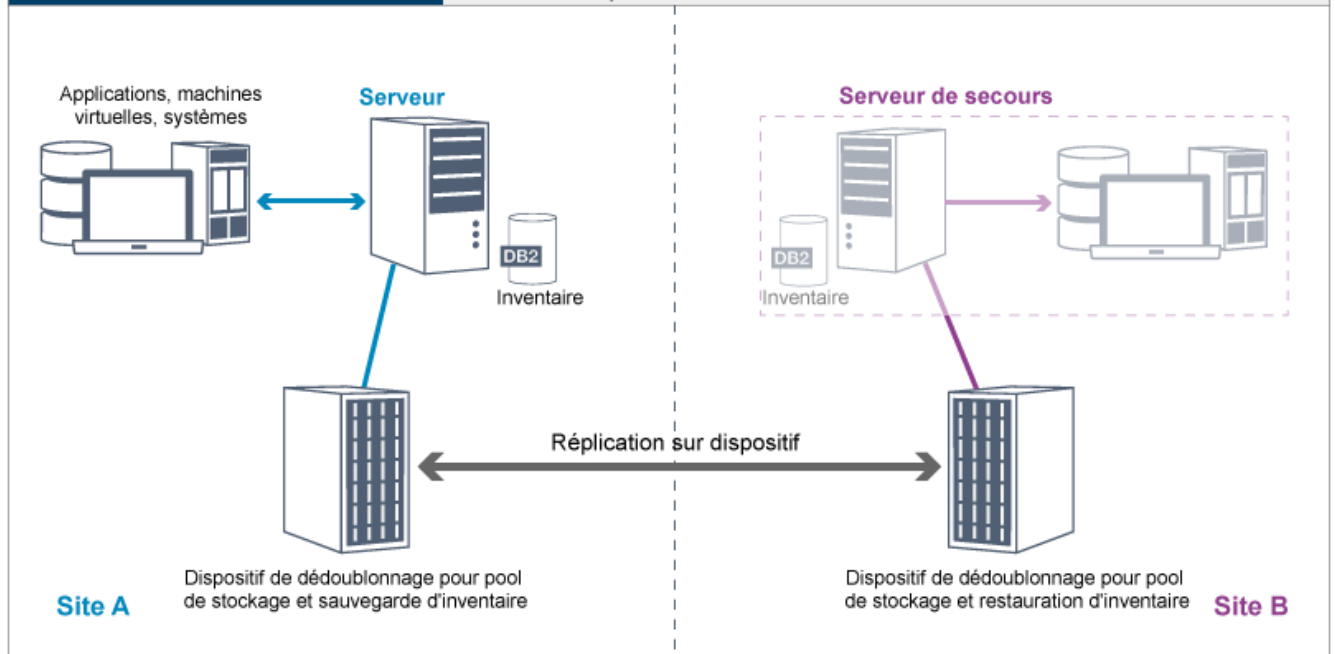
Applications, machines virtuelles, systèmes

Serveur

DB2
Inventaire

Serveur de secours

DB2
Inventaire

Réplication sur dispositif

Dispositif de dédoublonnage pour pool de stockage et sauvegarde d'inventaire

Site A

Dispositif de dédoublonnage pour pool de stockage et restauration d'inventaire

Site B